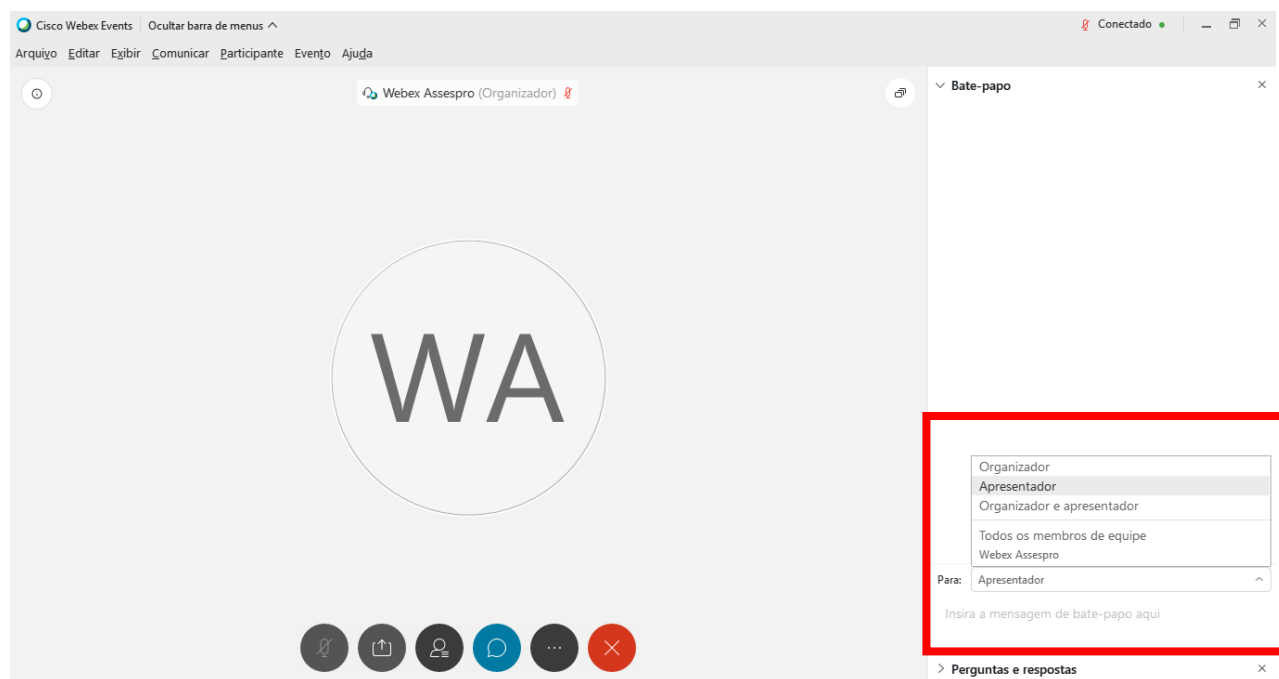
Cisco Webex Events   Ocultar barra de menus
Conectado

Arquivo  Editar  Exibir  Comunicar  Participante  Evento  Ajuda

Webex Assespro (Organizador)

WA

Bate-papo

Organizador
Apresentador
Organizador e apresentador
Todos os membros de equipe
Webex Assespro

Para: Apresentador

Insira a mensagem de bate-papo aqui

Perguntas e respostas